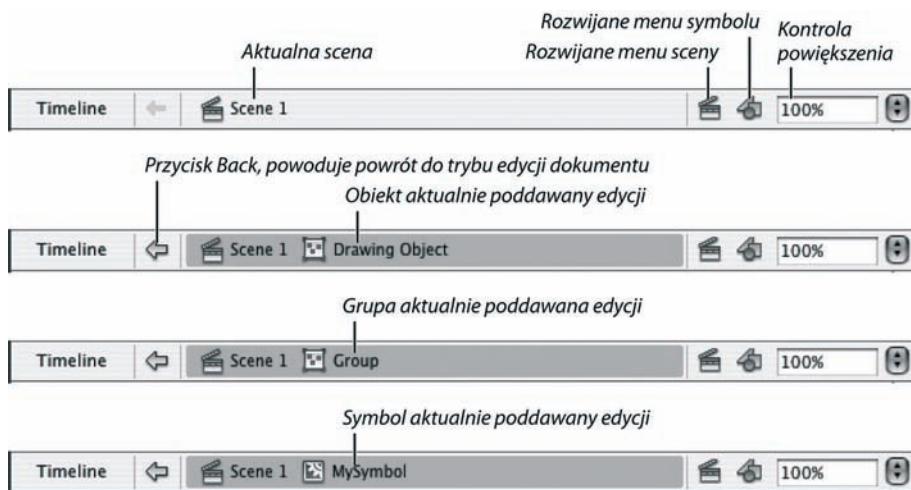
Rozwijane menu symbolu

Kontrola powiększenia

Aktualna scena

Rozwijane menu sceny

Timeline | Scene 1 | 100%

Przycisk Back, powoduje powrót do trybu edycji dokumentu

Obiekt aktualnie poddawany edycji

Timeline | Scene 1 | Drawing Object | 100%

Grupa aktualnie poddawana edycji

Timeline | Scene 1 | Group | 100%

Symbol aktualnie poddawany edycji

Timeline | Scene 1 | MySymbol | 100%